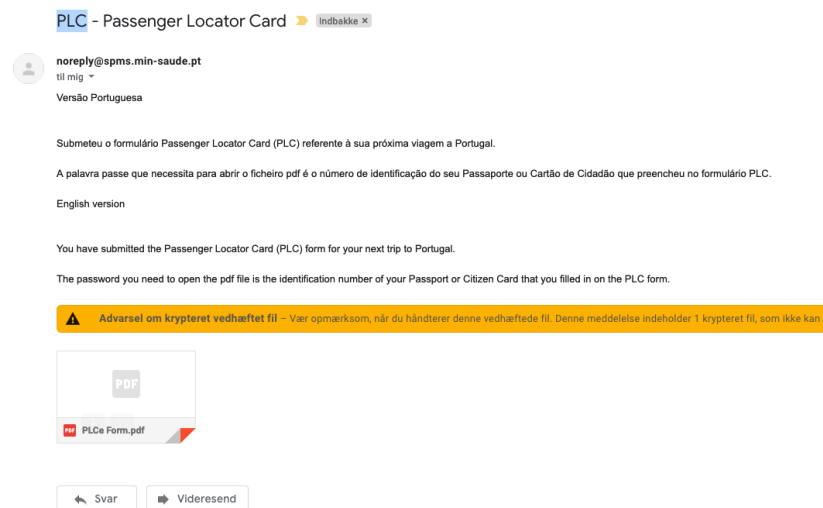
PLC - Passenger Locator Card Indbakke ×

noreply@spms.min-saude.pt
til mig

Versão Portuguesa

Submeteu o formulário Passenger Locator Card (PLC) referente à sua próxima viagem a Portugal.

A palavra passe que necessita para abrir o ficheiro pdf é o número de identificação do seu Passaporte ou Cartão de Cidadão que preencheu no formulário PLC.

English version

You have submitted the Passenger Locator Card (PLC) form for your next trip to Portugal.

The password you need to open the pdf file is the identification number of your Passport or Citizen Card that you filled in on the PLC form.

Advarsel om krypteret vedhæftet fil – Vær opmærksom, når du håndterer denne vedhæftede fil. Denne meddelelse indeholder 1 krypteret fil, som ikke kan

PDF

PLCe Form.pdf

Svar

Videresend